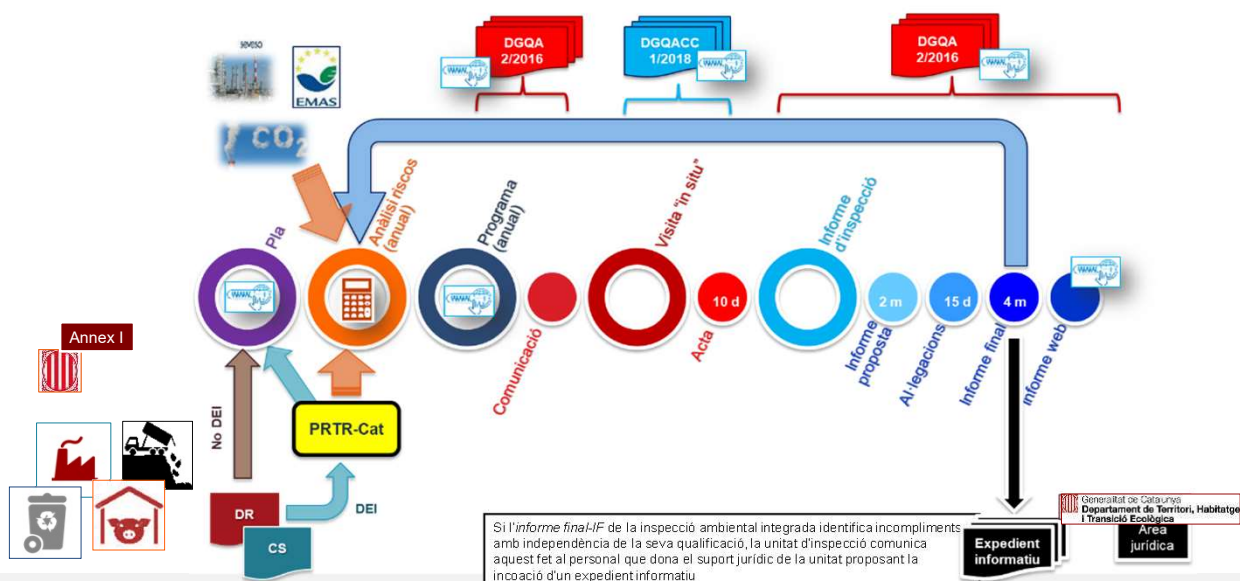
SEVESO

EMAS

$CO_2$

DGQA 2/2016

DGQACC 1/2018

DGQA 2/2016

Pla

Anàlisi riscos (anual)

Programa (anual)

Comunicació

Visita "in situ"

Acta

10 d

Informe d'inspecció

Informe proposta

2 m

Al·legacions

15 d

Informe final

4 m

Informe web

Annex I

No DEI

PRTR-Cat

DEI

DR

CS

Si l'informe final-IF de la inspecció ambiental integrada identifica incompliments amb independència de la seva qualificació, la unitat d'inspecció comunica aquest fet al personal que dona el suport jurídic de la unitat proposant la incoació d'un expedient informatiu

Expedient informatiu

Àrea jurídica

Generalitat de Catalunya
Departament de Territori, Habitatge i Transició Ecològica